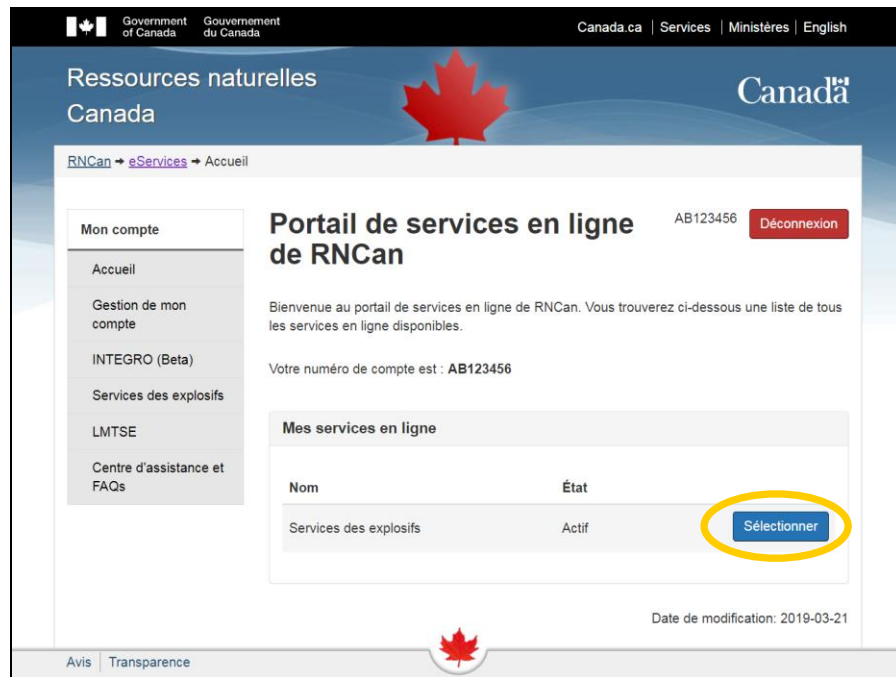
Government of Canada Gouvernement du Canada

Canada.ca | Services | Ministères | English

Ressources naturelles Canada

Canada

RNCan → eServices → Accueil

Mon compte

Accueil

Gestion de mon compte

INTEGRO (Beta)

Services des explosifs

LMTSE

Centre d'assistance et FAQs

Portail de services en ligne de RNCan

AB123456

Déconnexion

Bienvenue au portail de services en ligne de RNCan. Vous trouverez ci-dessous une liste de tous les services en ligne disponibles.

Votre numéro de compte est : **AB123456**

Mes services en ligne

| Nom | État | |
|---|---|---|
| Services des explosifs | Actif | Sélectionner |

Date de modification: 2019-03-21

Avis | Transparence